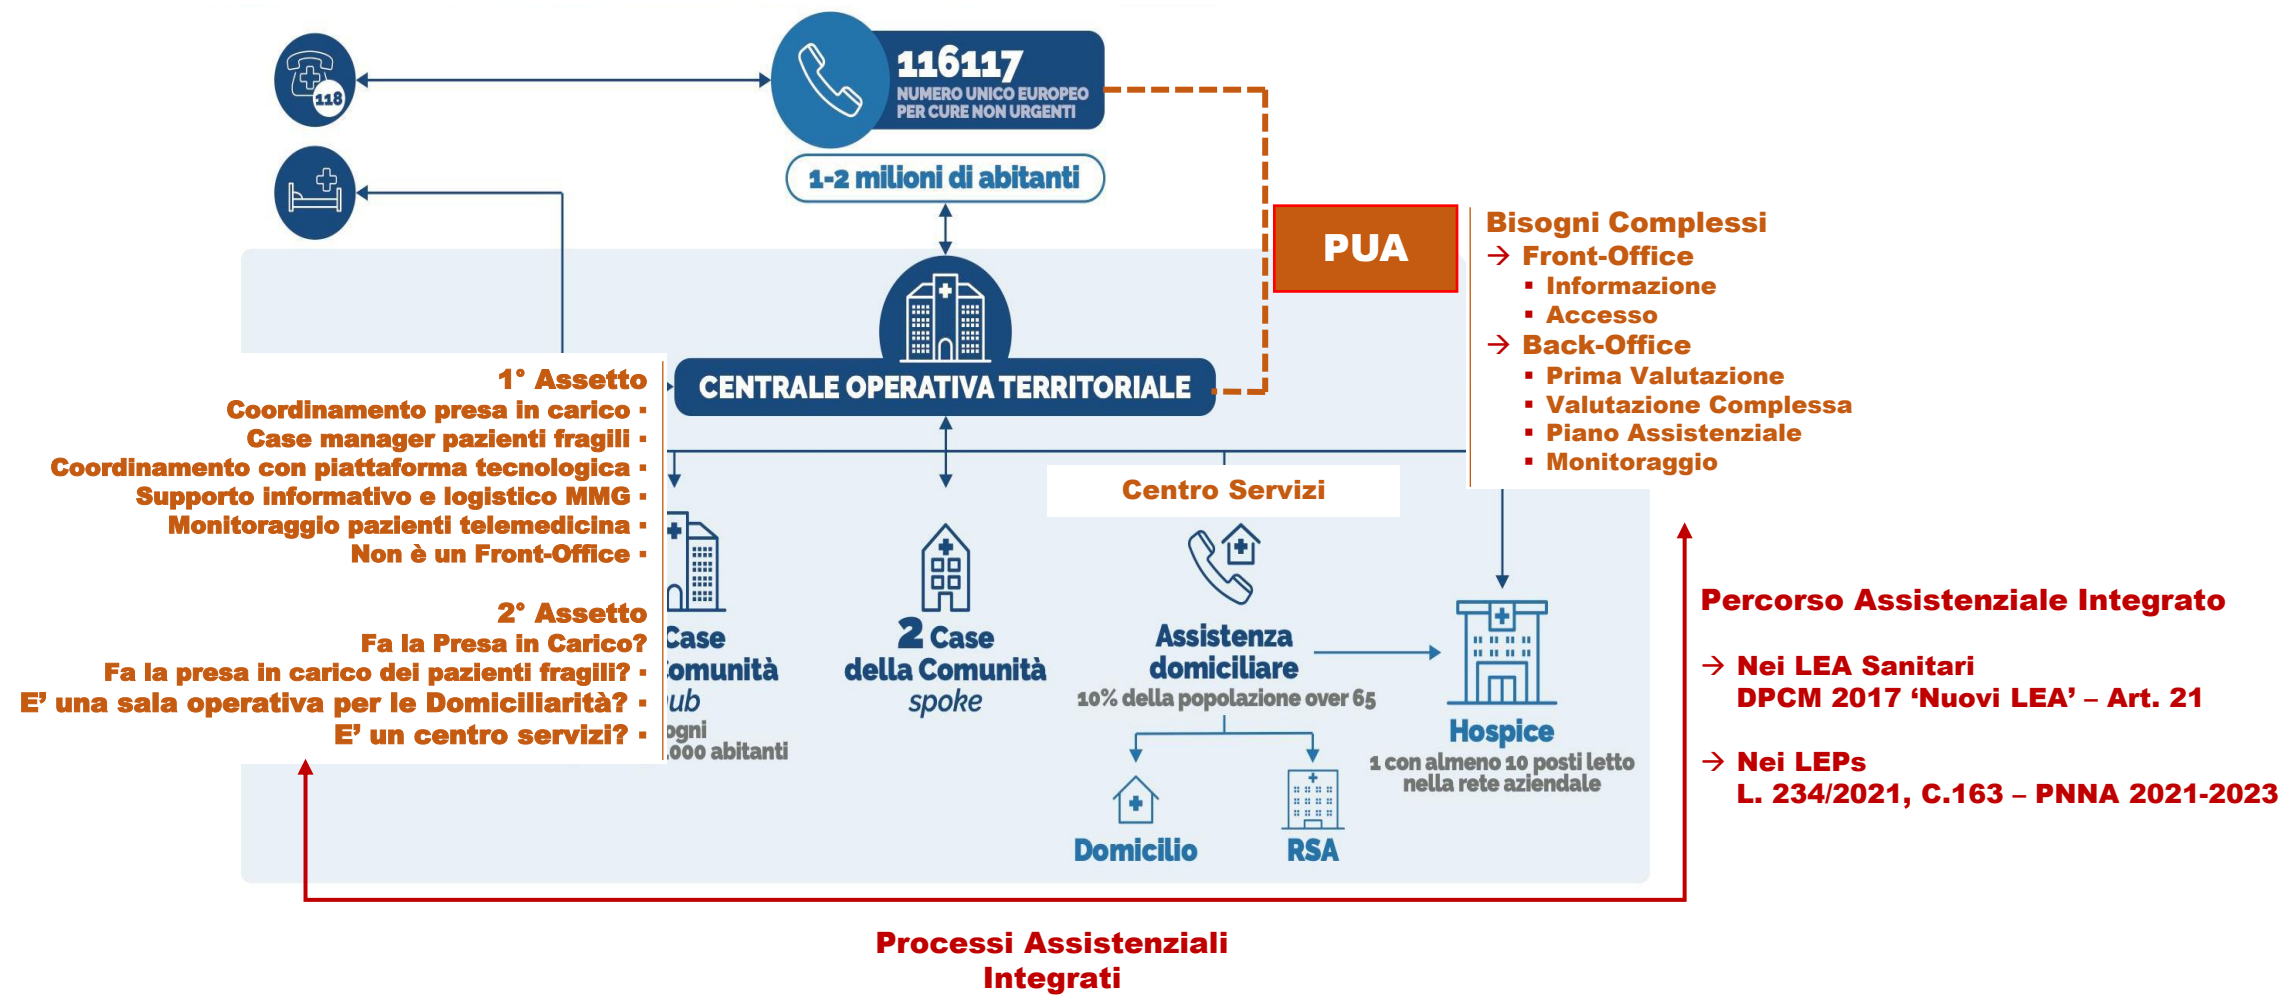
118

116117
NUMERO UNICO EUROPEO PER CURE NON URGENTI

1-2 milioni di abitanti

PUA

Bisogni Complessi
→ Front-Office
▪ Informazione
▪ Accesso
→ Back-Office
▪ Prima Valutazione
▪ Valutazione Complessa
▪ Piano Assistenziale
▪ Monitoraggio

CENTRALE OPERATIVA TERRITORIALE

1° Assetto
Coordinamento presa in carico ▪
Case manager pazienti fragili ▪
Coordinamento con piattaforma tecnologica ▪
Supporto informativo e logistico MMG ▪
Monitoraggio pazienti telemedicina ▪
Non è un Front-Office ▪

2° Assetto
Fa la Presa in Carico?
Fa la presa in carico dei pazienti fragili? ▪
E' una sala operativa per le Domiciliarità? ▪
E' un centro servizi? ▪

Case
omunità
ub
ogni
.000 abitanti

2 Case della Comunità spoke

Centro Servizi

Assistenza domiciliare
10% della popolazione over 65

Hospice
1 con almeno 10 posti letto nella rete aziendale

Domicilio

RSA

Percorso Assistenziale Integrato

→ Nei LEA Sanitari
DPCM 2017 'Nuovi LEA' – Art. 21

→ Nei LEPs
L. 234/2021, C.163 – PNNA 2021-2023

Processi Assistenziali Integrati